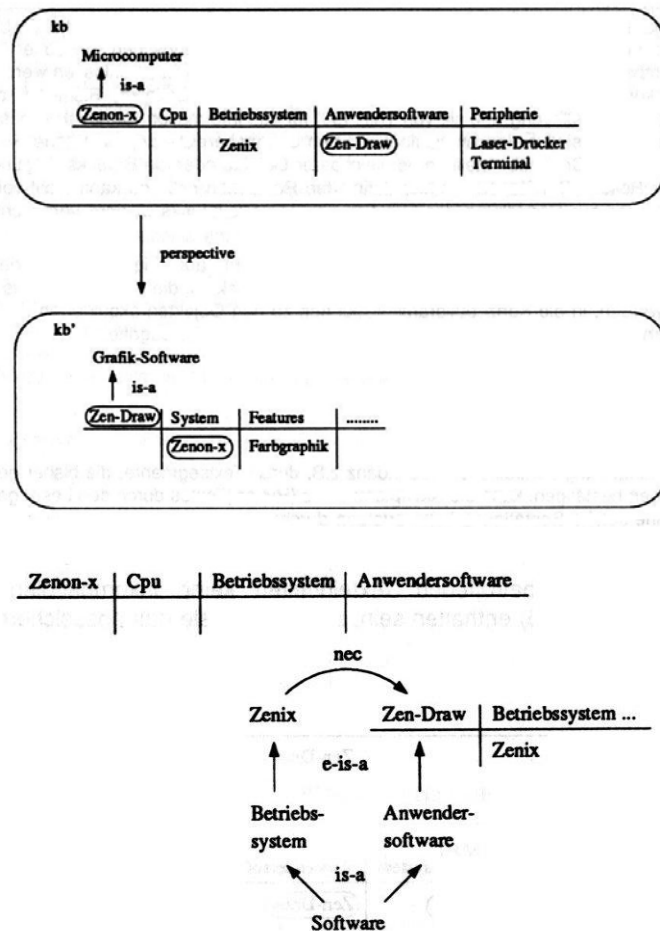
kb

Microcomputer

is-a

| Zenon-x | Cpu | Betriebssystem | Anwendersoftware | Peripherie |
|---|---|---|---|---|
| | | Zenix | Zen-Draw | Laser-Drucker Terminal |

perspective

kb'

Grafik-Software

is-a

| Zen-Draw | System | Features | ........ |
|---|---|---|---|
| | Zenon-x | Farbgraphik | |

| Zenon-x | Cpu | Betriebssystem | Anwendersoftware |
|---|---|---|---|

nec

Zenix

| Zen-Draw | Betriebssystem ... |
|---|---|
| | Zenix |

e-is-a

Betriebs-system

Anwender-software

is-a

Software